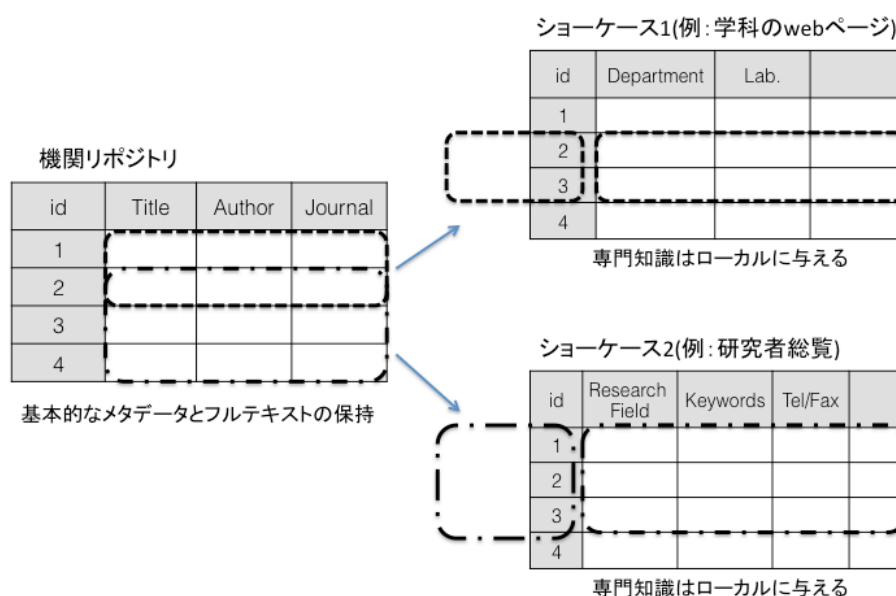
ショーケース1(例:学科のwebページ)

| id | Department | Lab. | |
|---|---|---|---|
| 1 | | | |
| 2 | | | |
| 3 | | | |
| 4 | | | |

専門知識はローカルに与える

機関リポジトリ

| id | Title | Author | Journal |
|---|---|---|---|
| 1 | | | |
| 2 | | | |
| 3 | | | |
| 4 | | | |

基本的なメタデータとフルテキストの保持

ショーケース2(例:研究者総覧)

| id | Research Field | Keywords | Tel/Fax | |
|---|---|---|---|---|
| 1 | | | | |
| 2 | | | | |
| 3 | | | | |
| 4 | | | | |

専門知識はローカルに与える